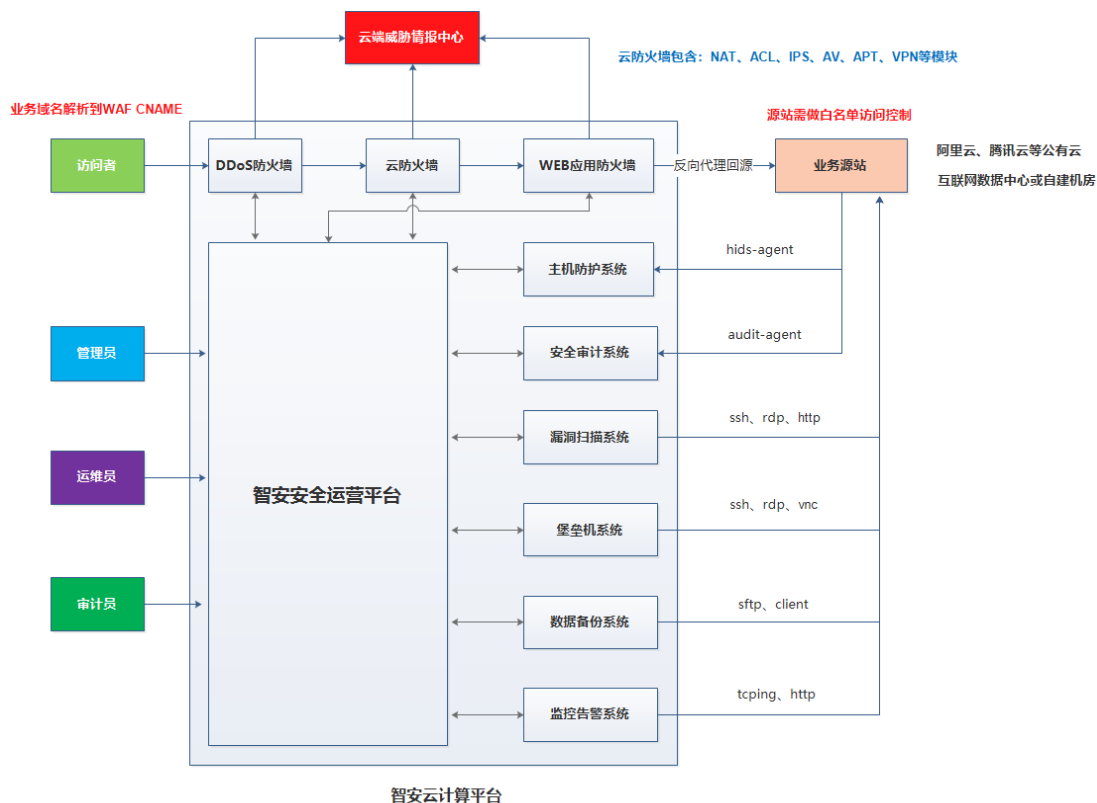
云端威胁情报中心

云防火墙包含：NAT、ACL、IPS、AV、APT、VPN等模块

业务域名解析到WAF CNAME

源站需做白名单访问控制

访问者

DDoS防火墙

云防火墙

WEB应用防火墙

反向代理回源

业务源站

阿里云、腾讯云等公有云

互联网数据中心或自建机房

hids-agent

主机防护系统

管理员

audit-agent

安全审计系统

ssh、rdp、http

漏洞扫描系统

运维员

智安安全运营平台

ssh、rdp、vnc

堡垒机系统

sftp、client

审计员

数据备份系统

tcping、http

监控告警系统

智安云计算平台